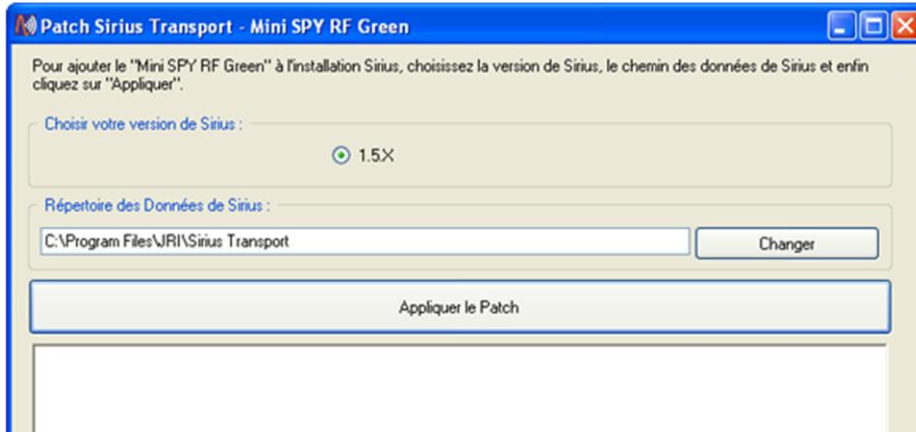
Patch Sirius Transport - Mini SPY RF Green

Pour ajouter le "Mini SPY RF Green" à l'installation Sirius, choisissez la version de Sirius, le chemin des données de Sirius et enfin cliquez sur "Appliquer".

Choisir votre version de Sirius :

1.5X

Répertoire des Données de Sirius :

C:\Program Files\JRI\Sirius Transport

Changer

Appliquer le Patch